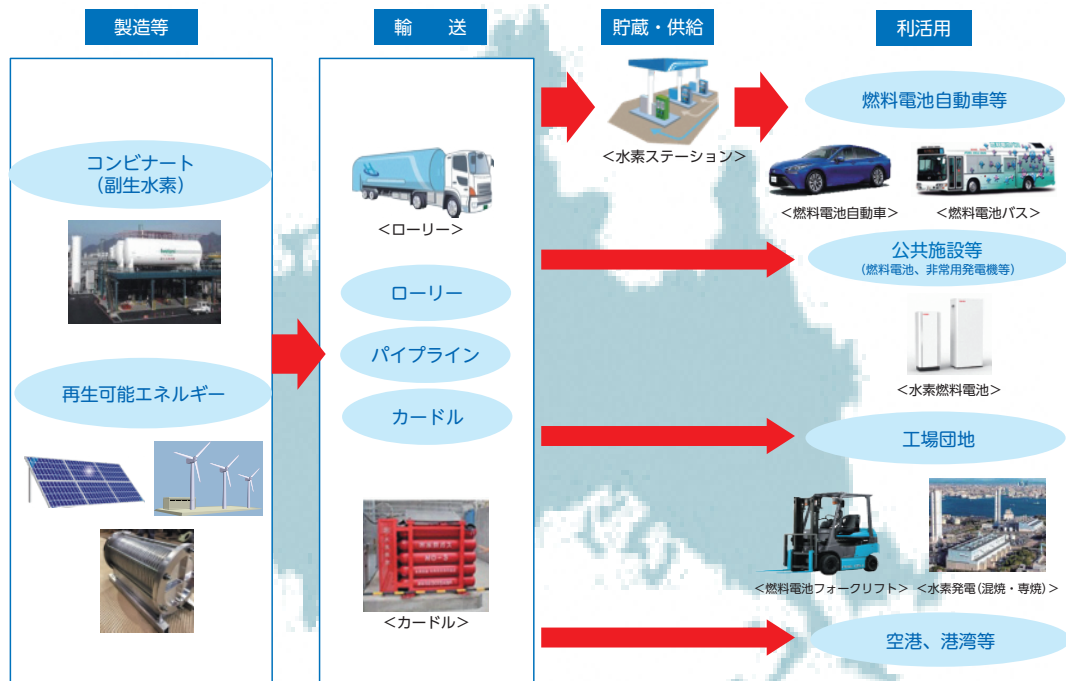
製造等

輸　送

貯蔵・供給

利活用

コンビナート
（副生水素）

再生可能エネルギー

＜ローリー＞

ローリー

パイプライン

カードル

＜カードル＞

＜水素ステーション＞

燃料電池自動車等

＜燃料電池自動車＞

＜燃料電池バス＞

公共施設等
（燃料電池、非常用発電機等）

＜水素燃料電池＞

工場団地

＜燃料電池フォークリフト＞

＜水素発電（混焼・専焼）＞

空港、港湾等